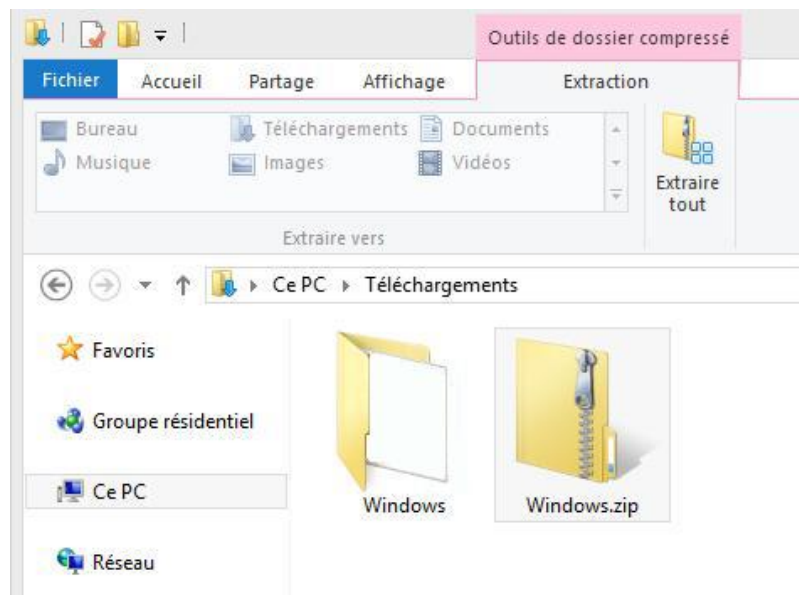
Outils de dossier compressé

Fichier Accueil Partage Affichage Extraction

Bureau Téléchargements Documents
Musique Images Vidéos

Extraire vers

Extraire tout

Ce PC ▸ Téléchargements

Favoris

Groupe résidentiel

Ce PC

Réseau

Windows

Windows.zip